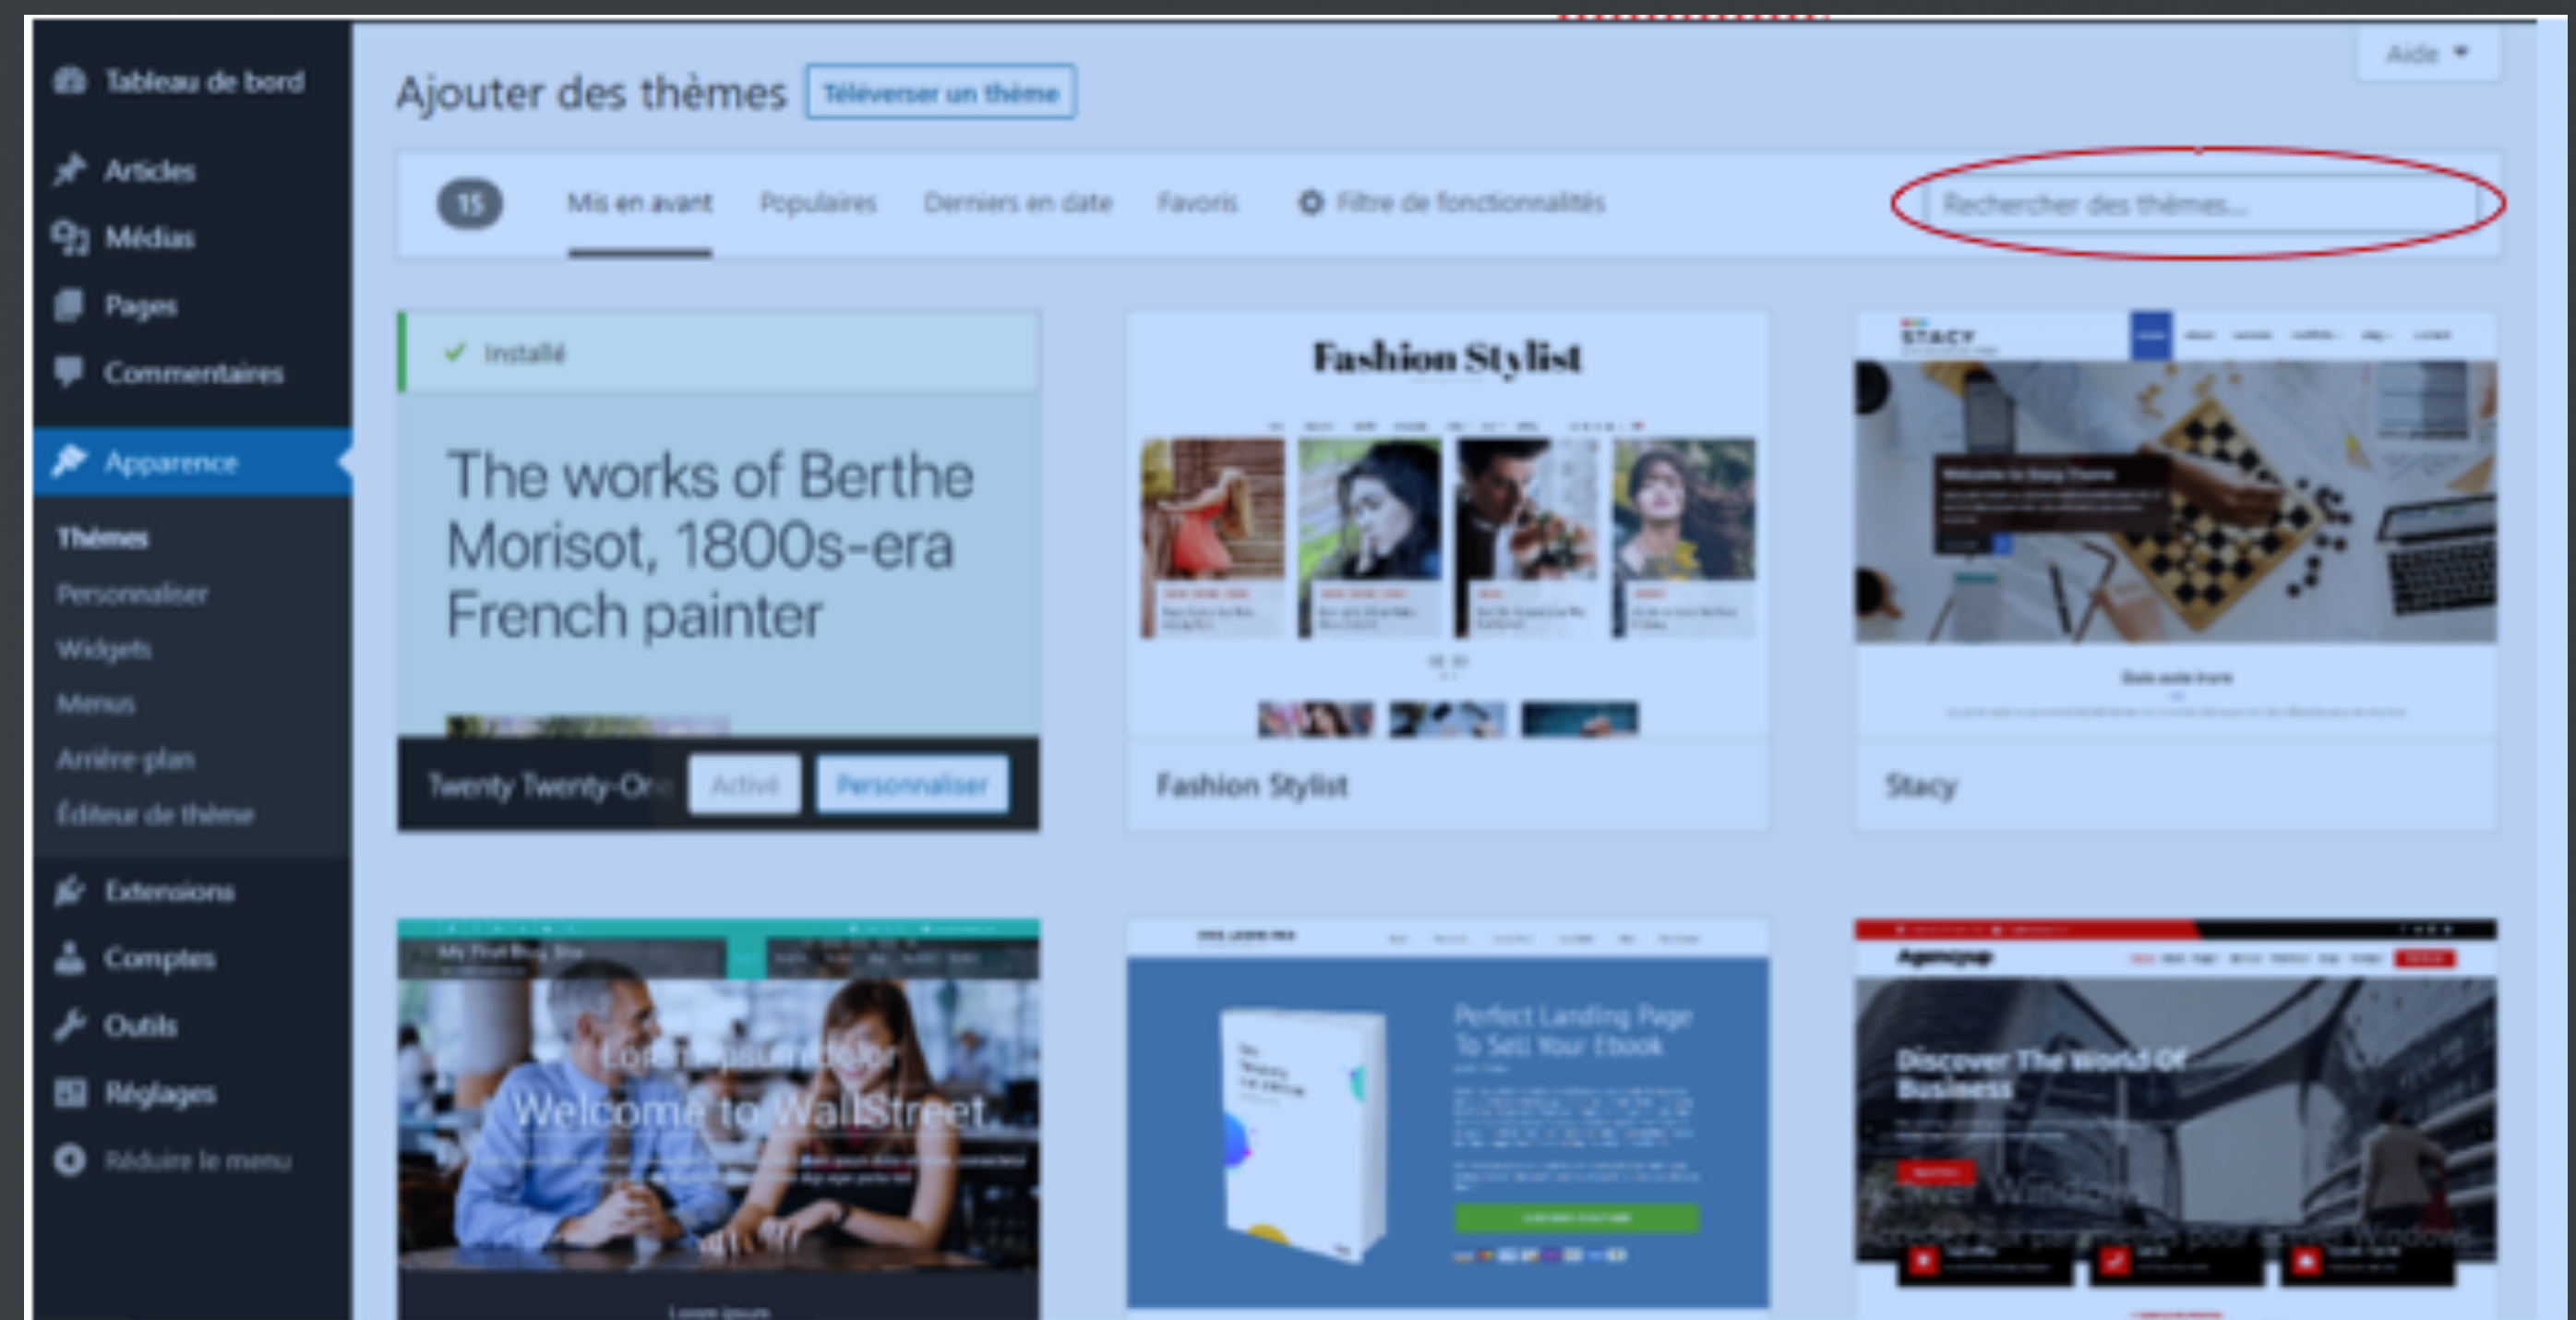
Tableau de bord
Articles
Médias
Pages
Commentaires
Apparence
Thèmes
Personnaliser
Widgets
Menus
Arrière-plan
Éditeur de thème
Extensions
Comptes
Outils
Réglages
Réduire le menu

Ajouter des thèmes
Téléverser un thème
Aide

15
Mis en avant
Populaires
Derniers en date
Favoris
Filtre de fonctionnalités
Rechercher des thèmes...

✓ Installé
The works of Berthe Morisot, 1800s-era French painter
Twenty Twenty-One
Activé
Personnaliser

Fashion Stylist
Fashion Stylist

STACY
Stacy

Welcome to WallStreet

Perfect Landing Page To Sell Your Ebook

Discover The World Of Business